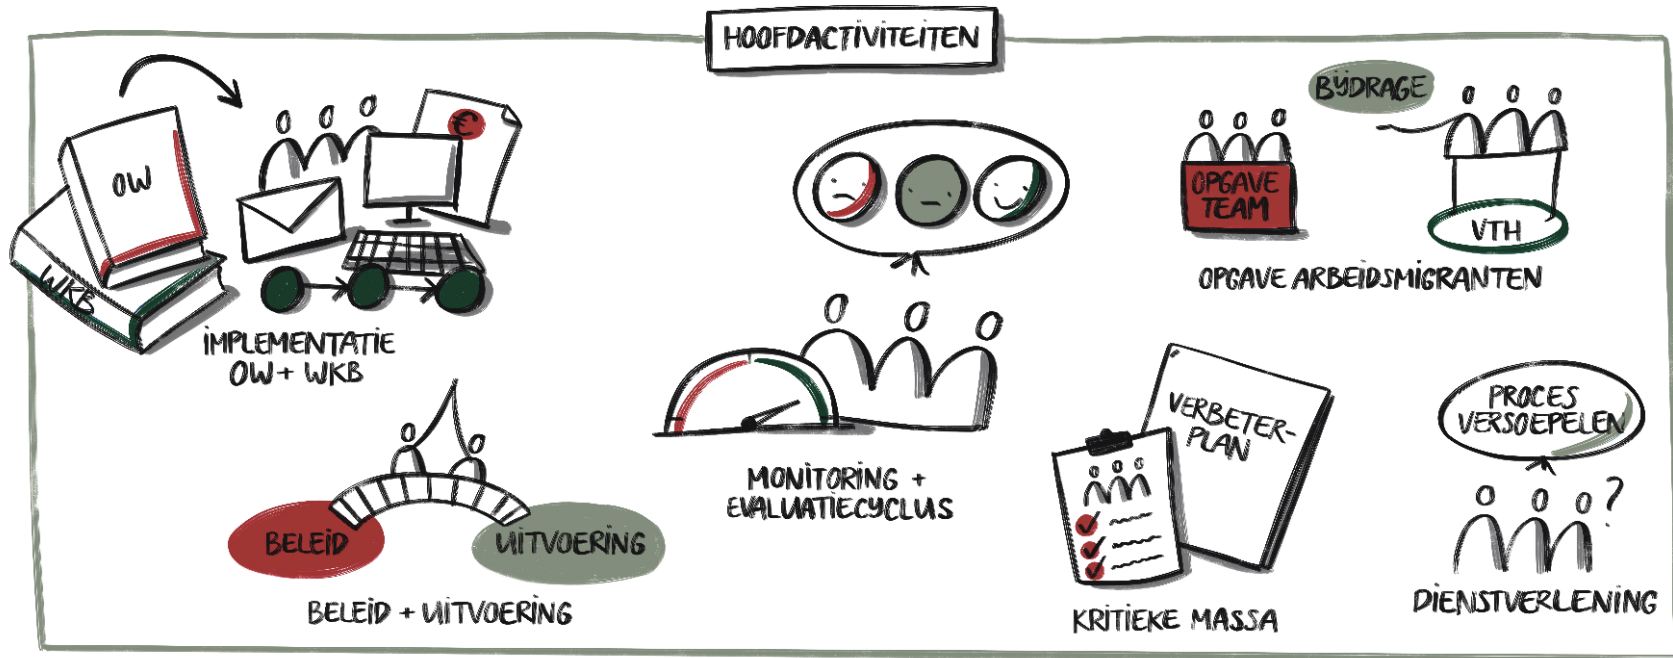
HOOFDACTIVITEITEN

OW
WKB
IMPLEMENTATIE OW + WKB

MONITORING + EVALUATIECYCLUS

BIJDRAGE
OPGAVE TEAM
VTH
OPGAVE ARBEIDSMIGRANTEN

BELEID
UITVOERING
BELEID + UITVOERING

VERBETER-PLAN
KRITIEKE MASSA

PROCES VERSOEPELEN
?
DIENSTVERLENING